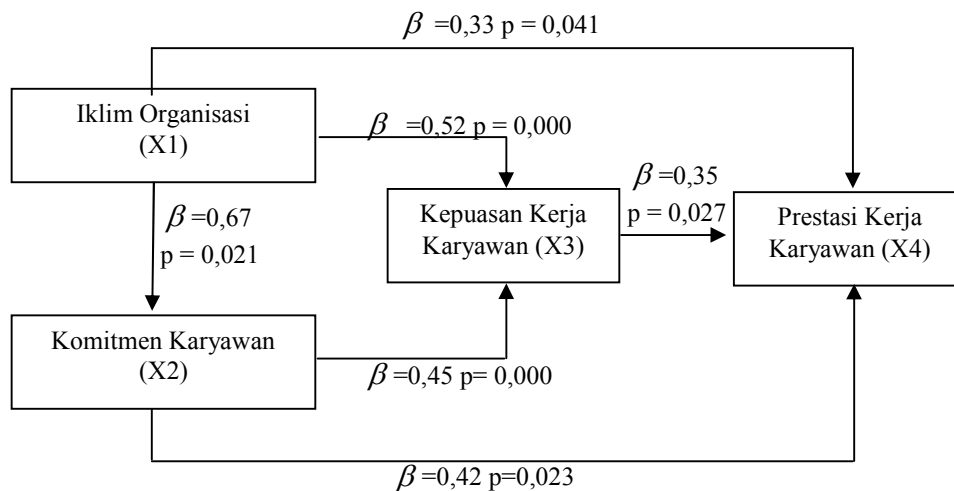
$\beta$ =0,33 p = 0,041

Iklim Organisasi (X1)

$\beta$ =0,52 p = 0,000

$\beta$ =0,67 p = 0,021

Kepuasan Kerja Karyawan (X3)

$\beta$ =0,35 p = 0,027

Prestasi Kerja Karyawan (X4)

Komitmen Karyawan (X2)

$\beta$ =0,45 p= 0,000

$\beta$ =0,42 p=0,023